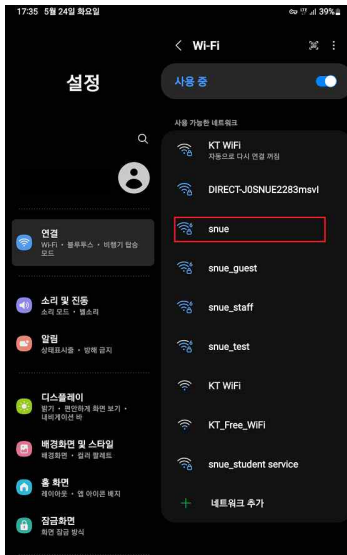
17:35 5월 24일 화요일
39%

설정

연결
Wi-Fi • 블루투스 • 비행기 탑승 모드

소리 및 진동
소리 모드 • 벨소리

알림
상태표시줄 • 방해 금지

디스플레이
밝기 • 편안하게 화면 보기 • 내비게이션 바

배경화면 및 스타일
배경화면 • 컬러 팔레트

홈 화면
레이아웃 • 앱 아이콘 배지

잠금화면
화면 잠금 방식

< Wi-Fi

사용 중

사용 가능한 네트워크

KT WiFi
자동으로 다시 연결 꺼짐

DIRECT-J0SNUE2283msvl

snue

snue_guest

snue_staff

snue_test

KT WiFi

KT_Free_WiFi

snue_student service

+ 네트워크 추가